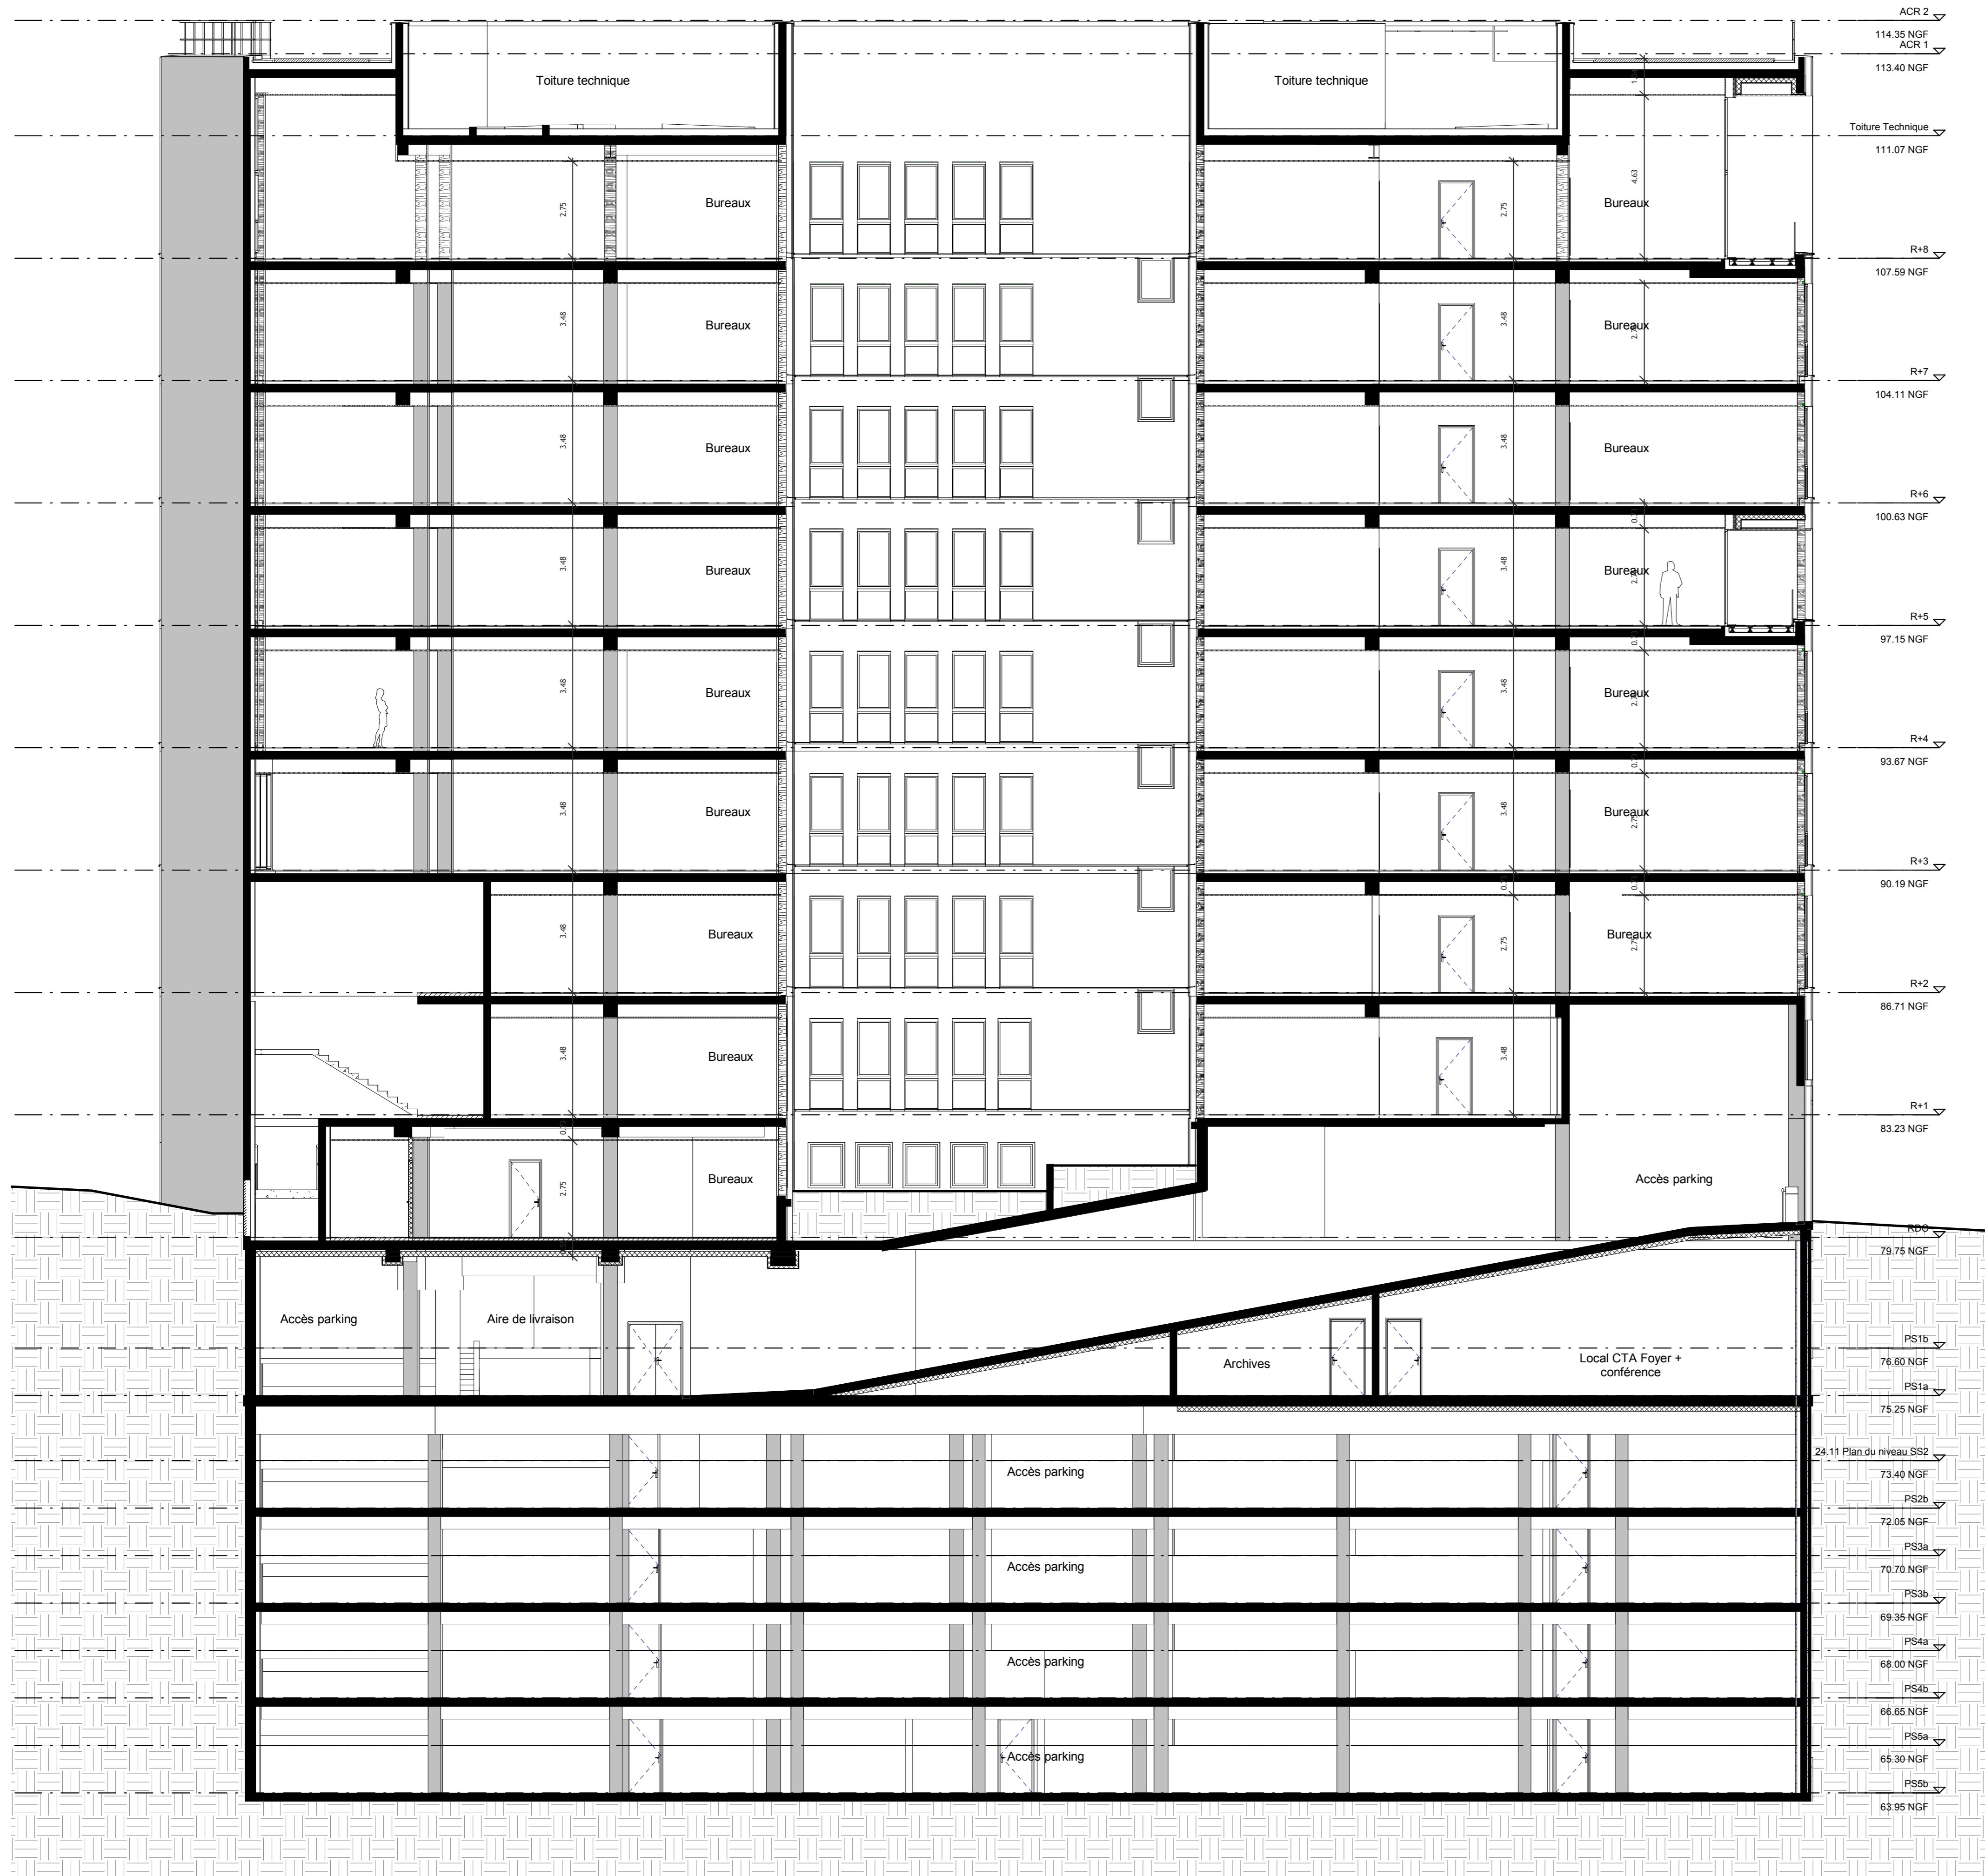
ACR 2
114.35 NGF
ACR 1
113.40 NGF
Toiture technique
Toiture technique
Toiture Technique
111.07 NGF
Bureaux
2.75
2.75
4.63
Bureaux
R+8
107.59 NGF
Bureaux
3.48
3.48
Bureaux
R+7
104.11 NGF
Bureaux
3.48
3.48
Bureaux
R+6
100.63 NGF
Bureaux
3.48
3.48
Bureaux
R+5
97.15 NGF
Bureaux
3.48
3.48
Bureaux
R+4
93.67 NGF
Bureaux
3.48
3.48
Bureaux
R+3
90.19 NGF
Bureaux
3.48
2.75
Bureaux
R+2
86.71 NGF
Bureaux
3.48
3.48
R+1
83.23 NGF
Bureaux
2.75
Accès parking
RDC
79.75 NGF
Accès parking
Aire de livraison
Archives
Local CTA Foyer + conférence
PS1b
76.60 NGF
PS1a
75.25 NGF
Accès parking
24.11 Plan du niveau SS2
73.40 NGF
PS2b
72.05 NGF
Accès parking
PS3a
70.70 NGF
PS3b
69.35 NGF
Accès parking
PS4a
68.00 NGF
PS4b
66.65 NGF
Accès parking
PS5a
65.30 NGF
PS5b
63.95 NGF